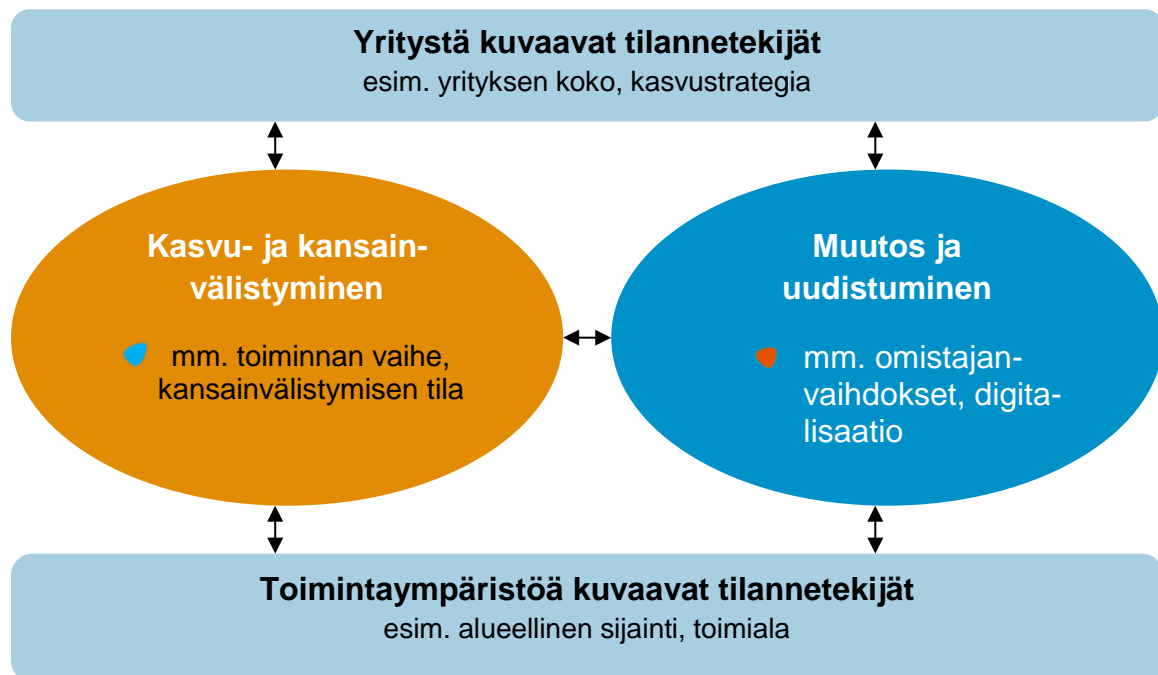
**Yritystä kuvaavat tilannetekijät**
esim. yrityksen koko, kasvustrategia

**Kasvu- ja kansainvälistyminen**

mm. toiminnan vaihe, kansainvälistymisen tila

**Muutos ja uudistuminen**

mm. omistajanvaihdokset, digitalisaatio

**Toimintaympäristöä kuvaavat tilannetekijät**
esim. alueellinen sijainti, toimiala